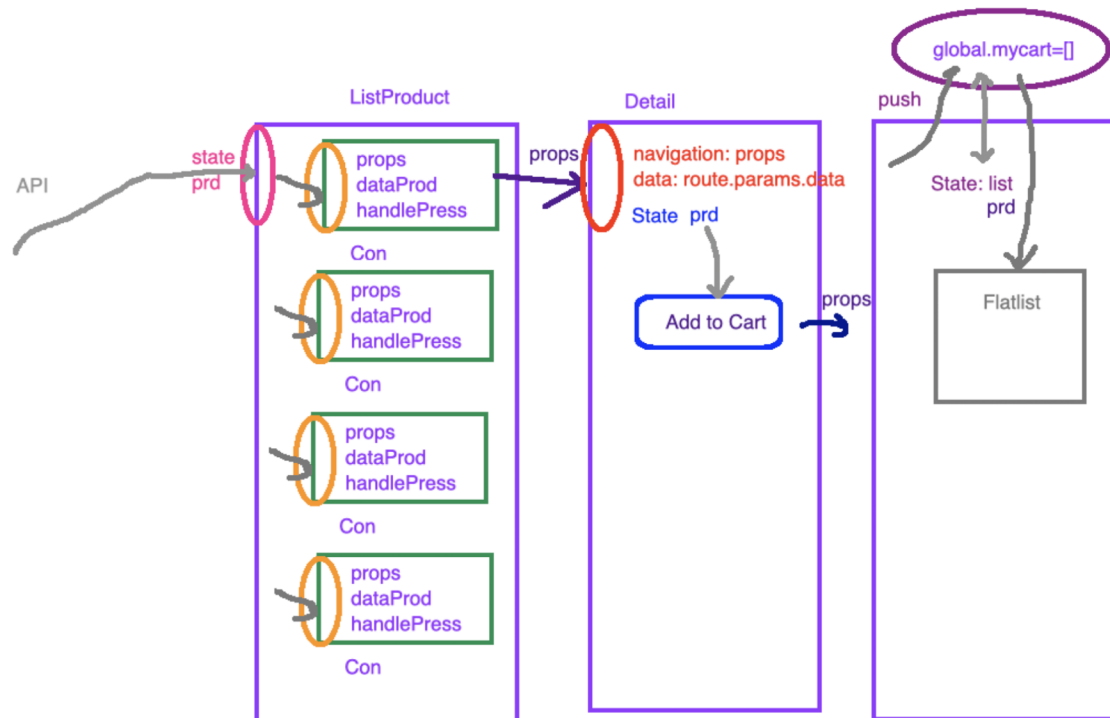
global.mycart=[]

ListProduct

Detail

push

API

state
prd

props
dataProd
handlePress

Con

props
dataProd
handlePress

Con

props
dataProd
handlePress

Con

props
dataProd
handlePress

Con

props

navigation: props
data: route.params.data

State prd

Add to Cart

props

State: list
prd

Flatlist